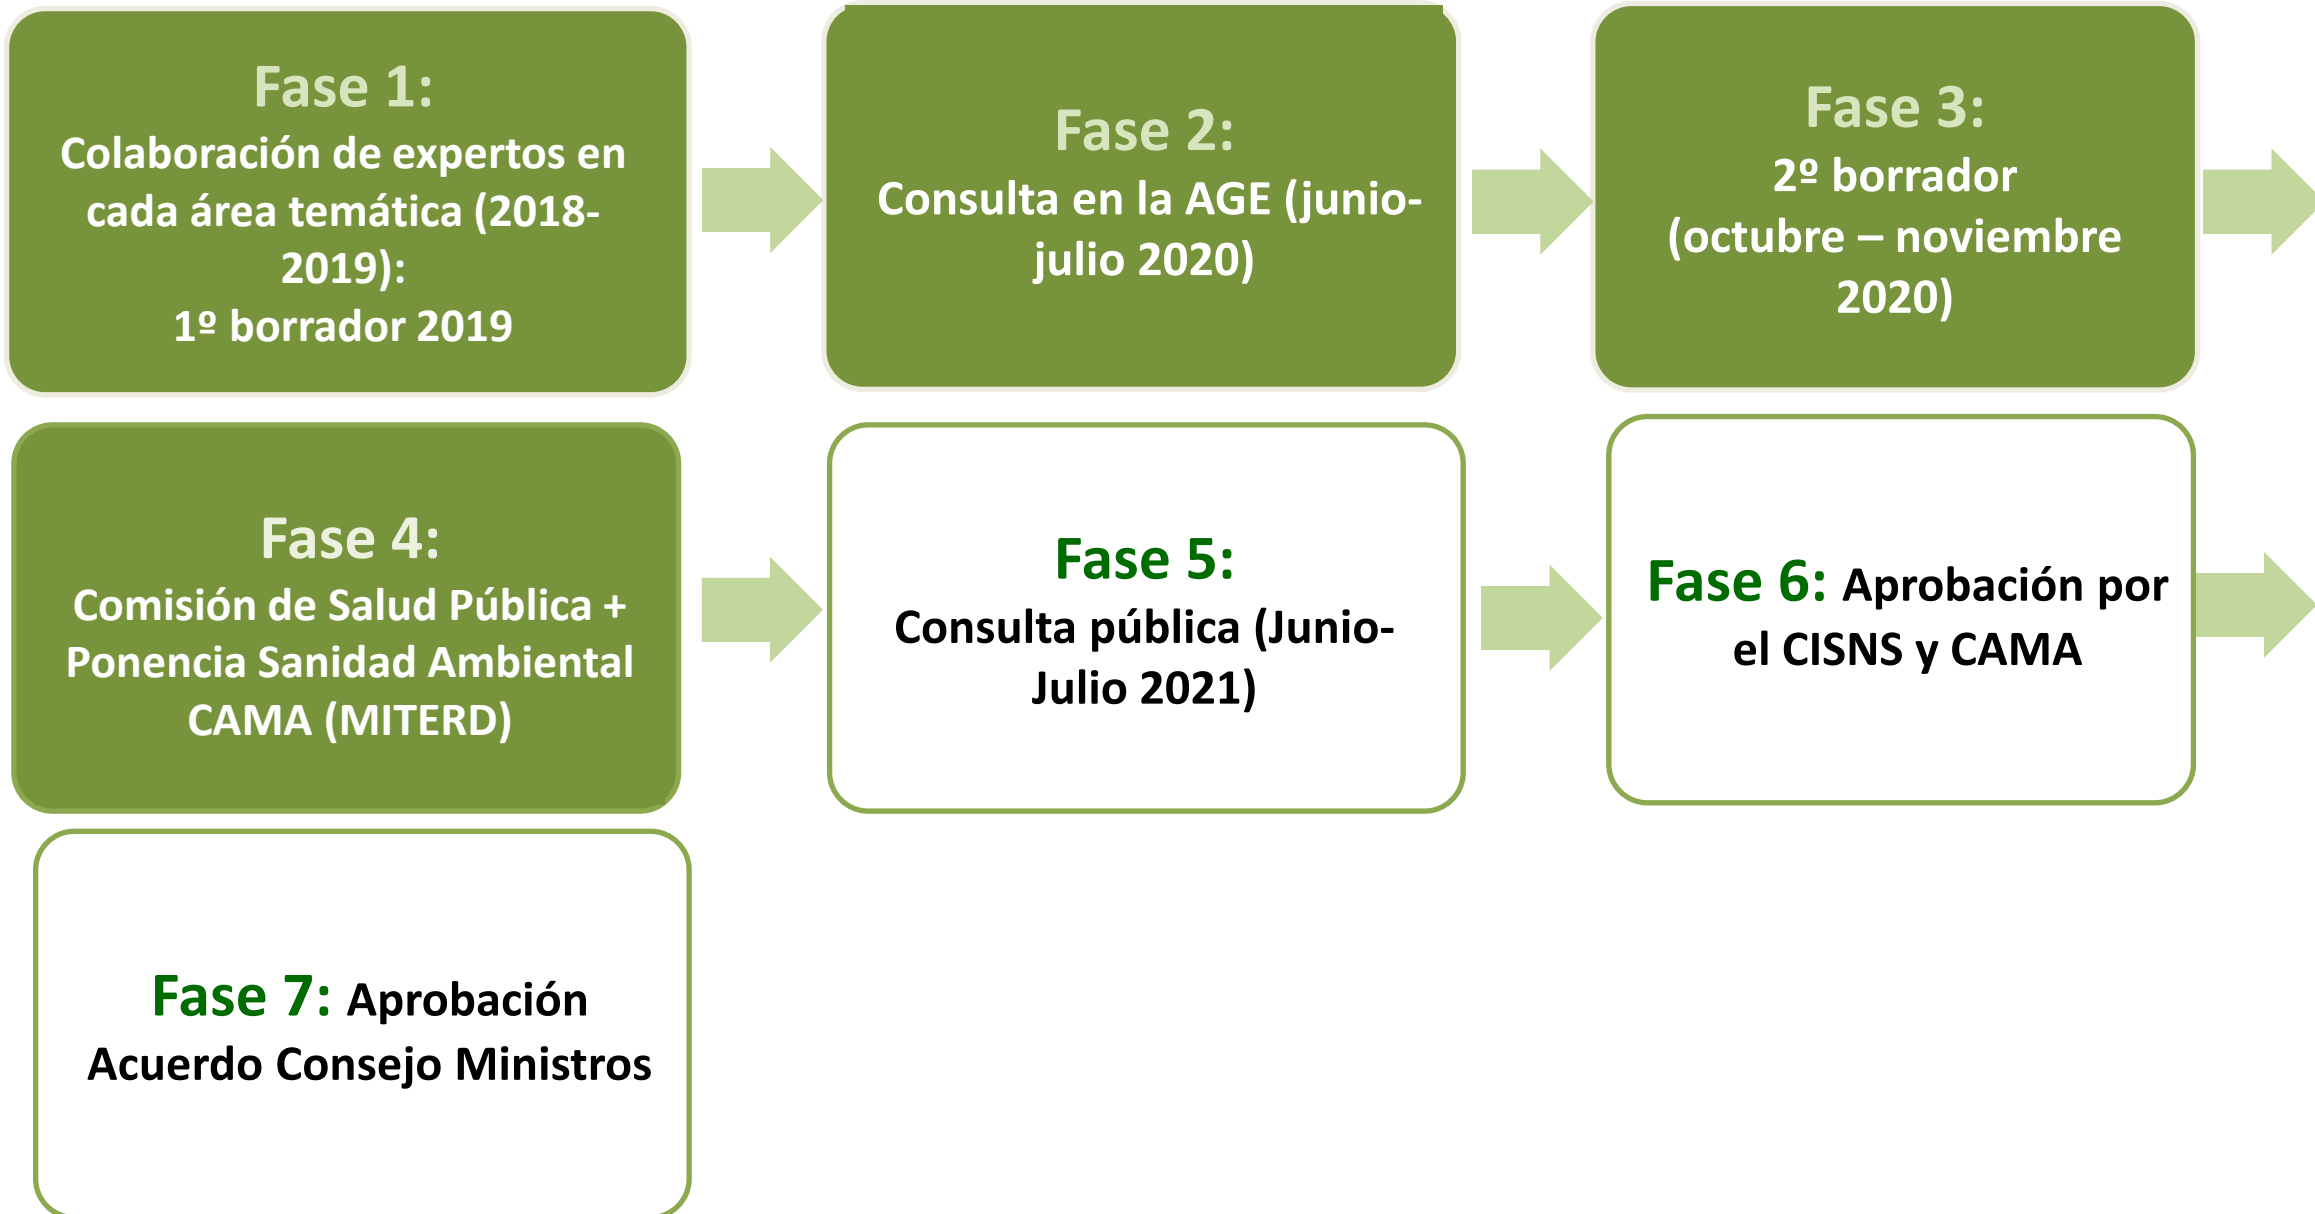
Fase 1:
Colaboración de expertos en cada área temática (2018-2019):
1º borrador 2019

Fase 2:
Consulta en la AGE (junio-julio 2020)

Fase 3:
2º borrador
(octubre – noviembre 2020)

Fase 4:
Comisión de Salud Pública + Ponencia Sanidad Ambiental CAMA (MITERD)

Fase 5:
Consulta pública (Junio-Julio 2021)

Fase 6: Aprobación por el CISNS y CAMA

Fase 7: Aprobación Acuerdo Consejo Ministros